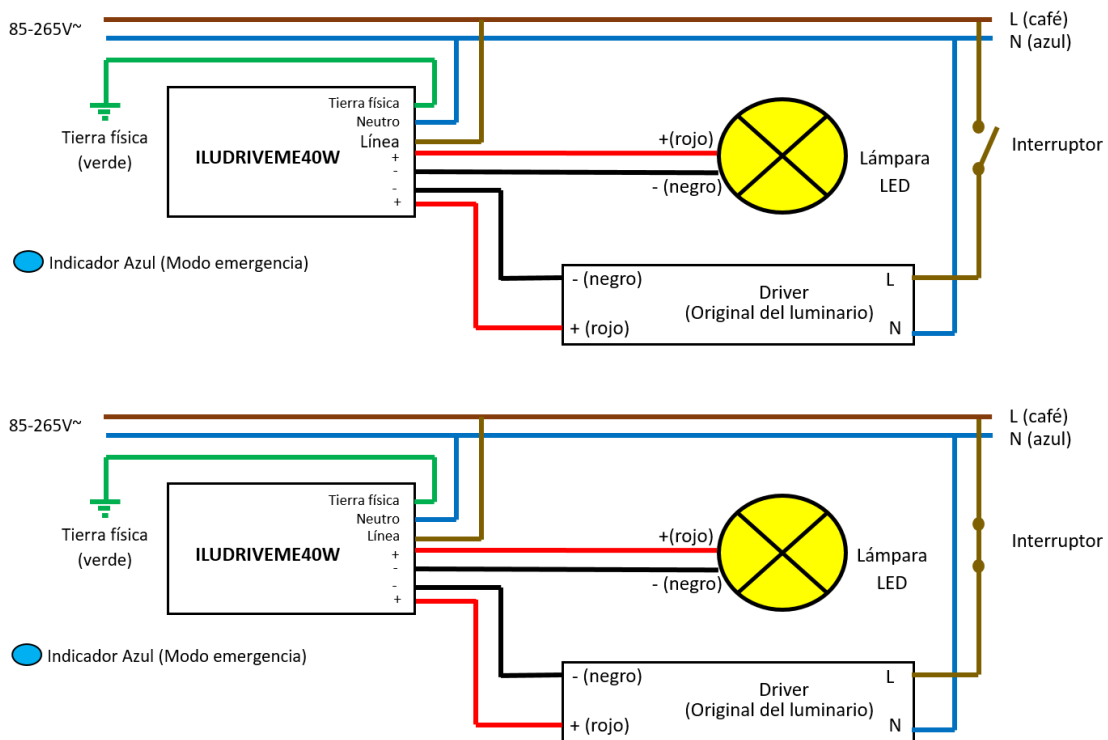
85-265V~
L (café)
N (azul)

Tierra física
Neutro
Línea
+
-
-
+
ILUDRIVEME40W
Tierra física (verde)
+(rojo)
- (negro)
Lámpara LED
Interruptor
Indicador Azul (Modo emergencia)
- (negro)
+ (rojo)
Driver (Original del luminario)
L
N

85-265V~
L (café)
N (azul)

Tierra física
Neutro
Línea
+
-
-
+
ILUDRIVEME40W
Tierra física (verde)
+(rojo)
- (negro)
Lámpara LED
Interruptor
Indicador Azul (Modo emergencia)
- (negro)
+ (rojo)
Driver (Original del luminario)
L
N